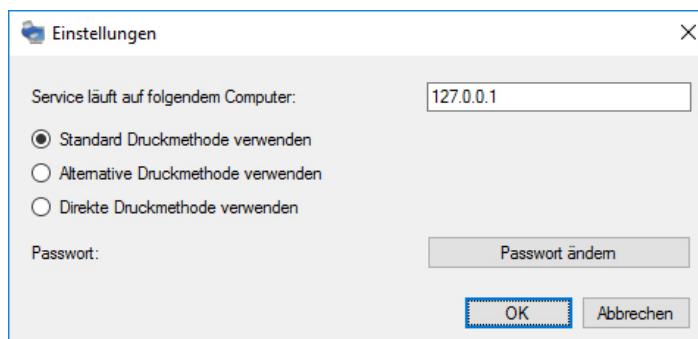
Einstellungen

Service läuft auf folgendem Computer: 127.0.0.1

Standard Druckmethode verwenden

Alternative Druckmethode verwenden

Direkte Druckmethode verwenden

Passwort: Passwort ändern

OK Abbrechen